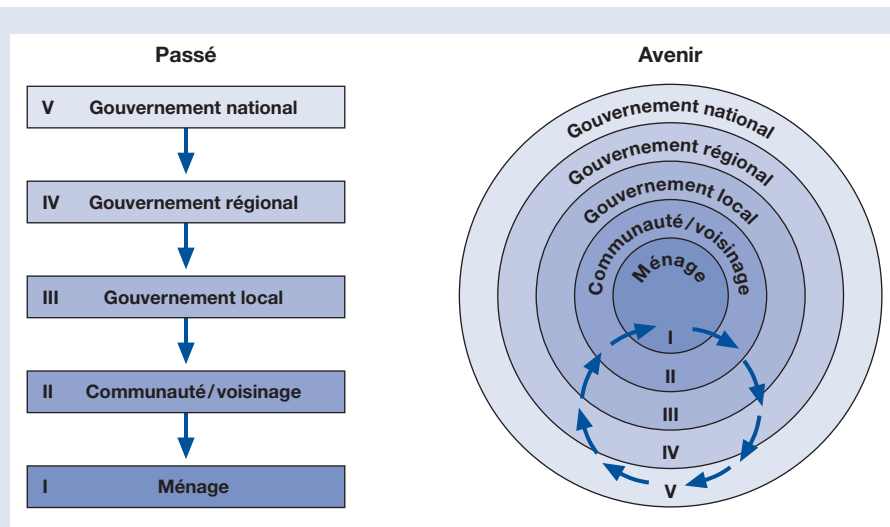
Passé

| V | Gouvernement national |
|---|---|

| IV | Gouvernement régional |
|---|---|

| III | Gouvernement local |
|---|---|

| II | Communauté/voisinage |
|---|---|

| I | Ménage |
|---|---|

Avenir

Gouvernement national
Gouvernement régional
Gouvernement local
Communauté/voisinage
Ménage
I
II
III
IV
V